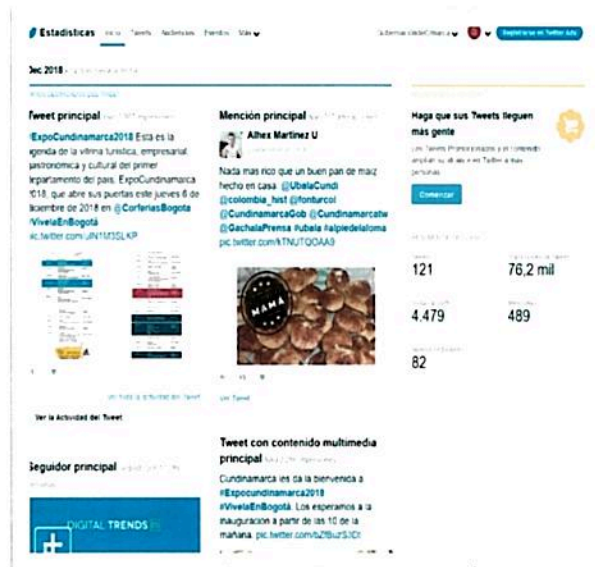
Estadísticas Inicio Tweets Audiencias Eventos Más

Dec 2018

Tweet principal

#ExpoCundinamarca2018 Esta es la agenda de la vitrina turística, empresarial, gastronómica y cultural del primer departamento del país. ExpoCundinamarca 2018, que abre sus puertas este jueves 6 de diciembre de 2018 en @CorferiasBogota #ViveláEnBogotá pic.twitter.com/JN1M3SLKP

Ver la Actividad del Tweet

Seguidor principal

DIGITAL TRENDS

Mención principal

Alhex Martinez U

Nada mas rico que un buen pan de maiz hecho en casa. @UbalaCundi @colombia_hist @fonturcol @CundinamarcaGob @Cundinamarcatw @GachalaPrensa #ubala #alpiedelaloma pic.twitter.com/kTNUTQOAA9

MAMÁ

Ver Tweet

Tweet con contenido multimedia principal

Cundinamarca les da la bienvenida a #Expocundinamarca2018 #ViveláEnBogotá. Los esperamos a la inauguración a partir de las 10 de la mañana. pic.twitter.com/bZBuzS3Di

Haga que sus Tweets lleguen a más gente

Los Tweets Promocionados y el contenido ampliar su alcance en Twitter a más personas.

Comenzar

121

76,2 mil

4.479

489

82